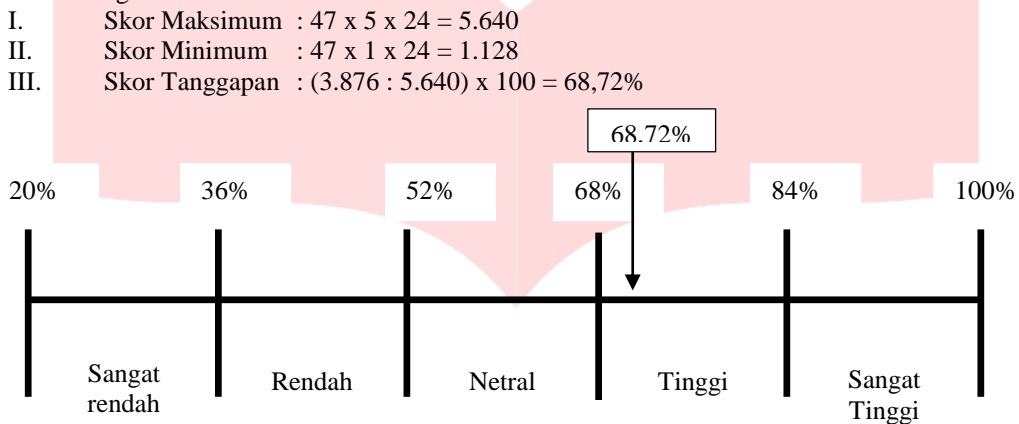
I. Skor Maksimum : 47 x 5 x 24 = 5.640
II. Skor Minimum : 47 x 1 x 24 = 1.128
III. Skor Tanggapan : (3.876 : 5.640) x 100 = 68,72%

68.72%

20% 36% 52% 68% 84% 100%

Sangat rendah
Rendah
Netral
Tinggi
Sangat Tinggi